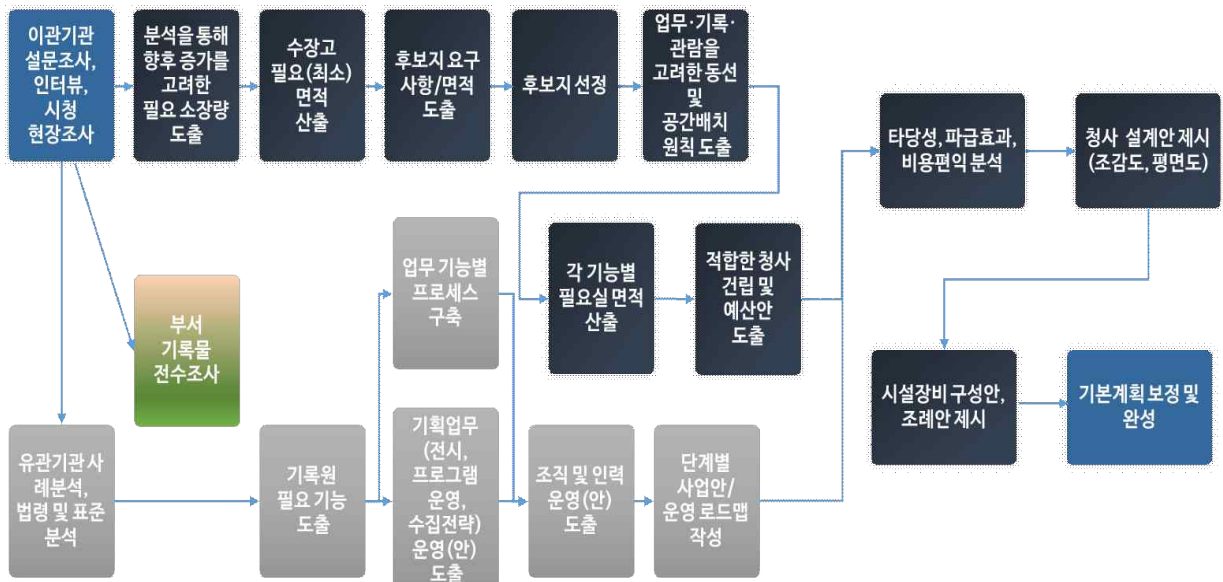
이관기관 설문조사, 인터뷰, 시청 현장조사

분석을 통해 향후 증가를 고려한 필요 소장량 도출

수장고 필요(최소) 면적 산출

후보지 요구 사항/면적 도출

후보지 선정

업무·기록·관람을 고려한 동선 및 공간배치 원칙 도출

타당성, 파급효과, 비용편익 분석

청사 설계안 제시 (조감도, 평면도)

부서 기록물 전수조사

업무 기능별 프로세스 구축

각 기능별 필요실 면적 산출

적합한 청사 건립 및 예산안 도출

시설장비 구성안, 조례안 제시

기본계획 보정 및 완성

유관기관 사례분석, 법령 및 표준 분석

기록원 필요 기능 도출

기획업무 (전시, 프로그램 운영, 수집전략) 운영(안) 도출

조직 및 인력 운영(안) 도출

단계별 사업안/ 운영 로드맵 작성